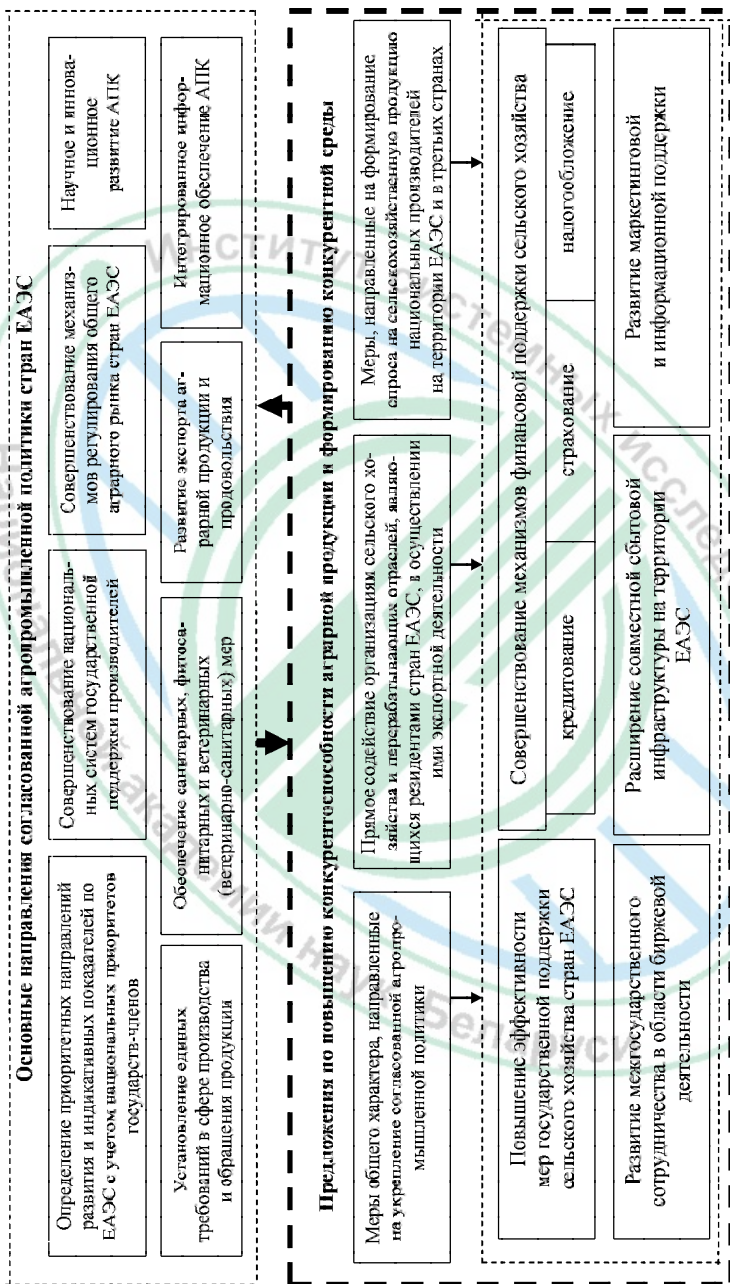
Основные направления согласованной агропромышленной политики стран ЕАЭС

Определение приоритетных направлений развития и индикативных показателей по ЕАЭС с учетом национальных приоритетов государств-членов

Совершенствование национальных систем государственной поддержки производителей

Совершенствование механизмов регулирования общего аграрного рынка стран ЕАЭС

Научное и инновационное развитие АПК

Установление единых требований в сфере производства и обращения продукции

Обеспечение санитарных, фитосанитарных и ветеринарных (ветеринарно-санитарных) мер

Развитие экспорта аграрной продукции и продовольствия

Интегрированное информационное обеспечение АПК

Предложения по повышению конкурентоспособности аграрной продукции и формированию конкурентной среды

Меры общего характера, направленные на укрепление согласованной агропромышленной политики

Прямое содействие организациям сельского хозяйства и перерабатывающих отраслей, являющихся резидентами стран ЕАЭС, в осуществлении ими экспортной деятельности

Меры, направленные на формирование спроса на сельскохозяйственную продукцию национальных производителей на территории ЕАЭС и в третьих странах

Повышение эффективности мер государственной поддержки сельского хозяйства стран ЕАЭС

Совершенствование механизмов финансовой поддержки сельского хозяйства

кредитование

страхование

налогообложение

Развитие межгосударственного сотрудничества в области биржевой деятельности

Расширение совместной сбытовой инфраструктуры на территории ЕАЭС

Развитие маркетинговой и информационной поддержки